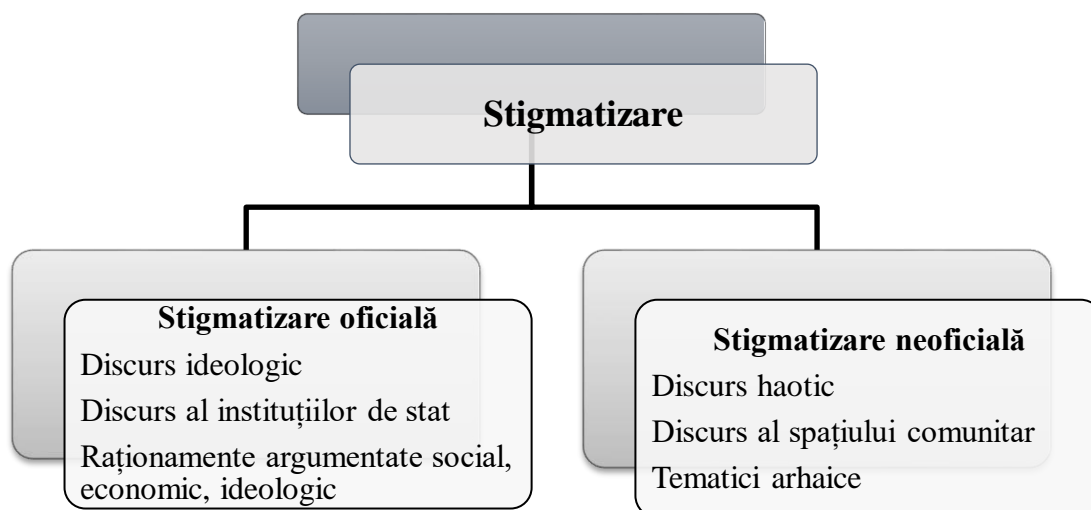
Stigmatizare

Stigmatizare oficială
Discurs ideologic
Discurs al instituțiilor de stat
Raționamente argumentate social, economic, ideologic

Stigmatizare neoficială
Discurs haotic
Discurs al spațiului comunitar
Tematici arhaice